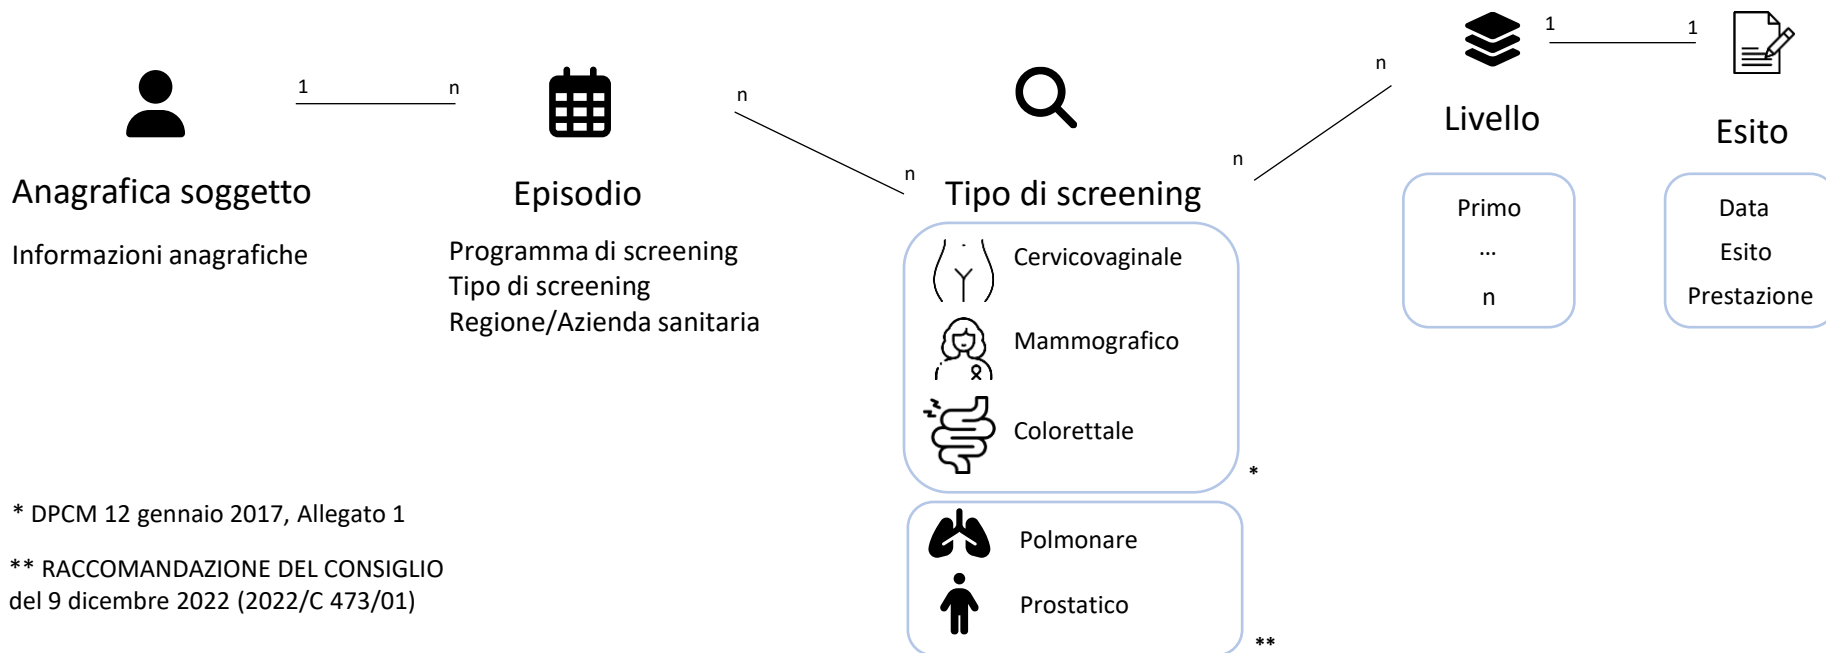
1 n

Anagrafica soggetto

Informazioni anagrafiche

Episodio

Programma di screening
Tipo di screening
Regione/Azienda sanitaria

n

n

Tipo di screening

Cervicovaginale

Mammografico

Colorettale

*

Polmonare

Prostatico

**

n

n

1 1

Livello

Primo
...
n

Esito

Data
Esito
Prestazione

* DPCM 12 gennaio 2017, Allegato 1

** RACCOMANDAZIONE DEL CONSIGLIO del 9 dicembre 2022 (2022/C 473/01)